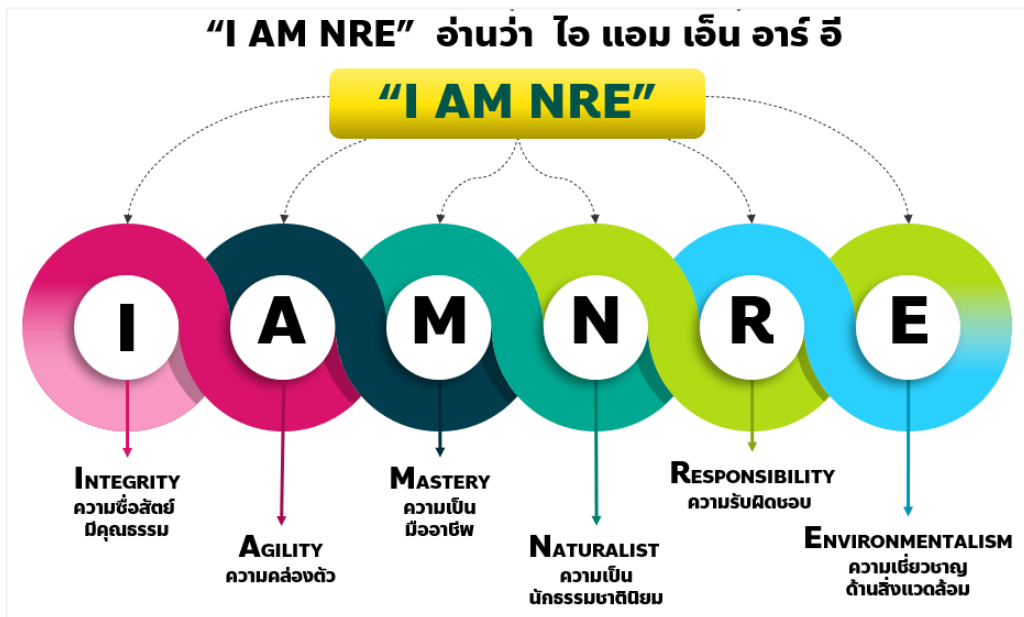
“I AM NRE” อ่านว่า ไอ แอม เอ็น อาร์ อี

“I AM NRE”

I A M N R E

INTEGRITY
ความซื่อสัตย์ มีคุณธรรม

AGILITY
ความคล่องตัว

MASTERY
ความเป็นมืออาชีพ

NATURALIST
ความเป็นนักธรรมชาตินิยม

RESPONSIBILITY
ความรับผิดชอบ

ENVIRONMENTALISM
ความเชี่ยวชาญด้านสิ่งแวดล้อม